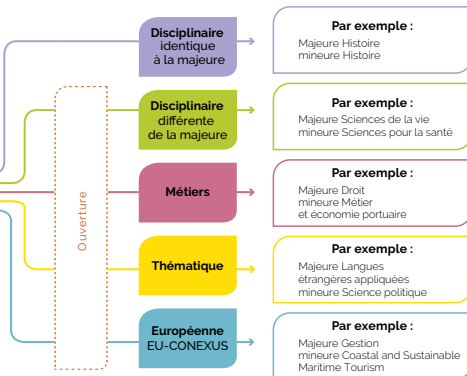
Ouverture

Disciplinaire identique à la majeure

Par exemple :
Majeure Histoire
mineure Histoire

Disciplinaire différente de la majeure

Par exemple :
Majeure Sciences de la vie
mineure Sciences pour la santé

Métiers

Par exemple :
Majeure Droit
mineure Métier
et économie portuaire

Thématique

Par exemple :
Majeure Langues
étrangères appliquées
mineure Science politique

Européenne EU-CONEXUS

Par exemple :
Majeure Gestion
mineure Coastal and Sustainable
Maritime Tourism